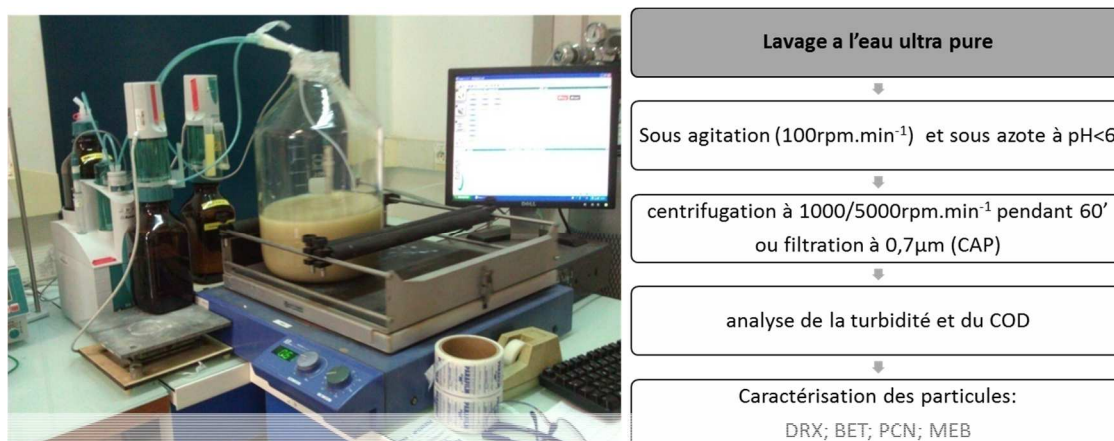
Lavage a l'eau ultra pure

Sous agitation (100rpm.min$^{-1}$) et sous azote à pH<6

centrifugation à 1000/5000rpm.min$^{-1}$ pendant 60' ou filtration à 0,7µm (CAP)

analyse de la turbidité et du COD

Caractérisation des particules:
DRX; BET; PCN; MEB